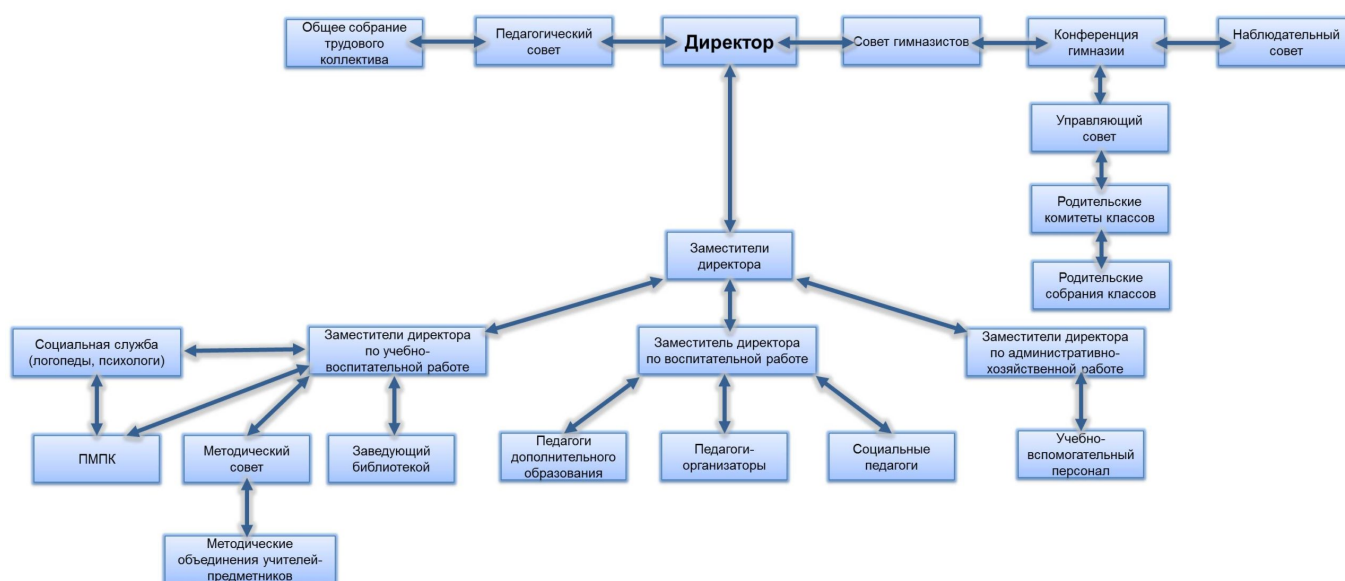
Общее собрание трудового коллектива

Педагогический совет

Директор

Совет гимназистов

Конференция гимназии

Наблюдательный совет

Управляющий совет

Родительские комитеты классов

Родительские собрания классов

Заместители директора

Социальная служба (логопеды, психологи)

Заместители директора по учебно-воспитательной работе

Заместитель директора по воспитательной работе

Заместители директора по административно-хозяйственной работе

ПМПК

Методический совет

Заведующий библиотекой

Педагоги дополнительного образования

Педагоги-организаторы

Социальные педагоги

Учебно-вспомогательный персонал

Методические объединения учителей-предметников